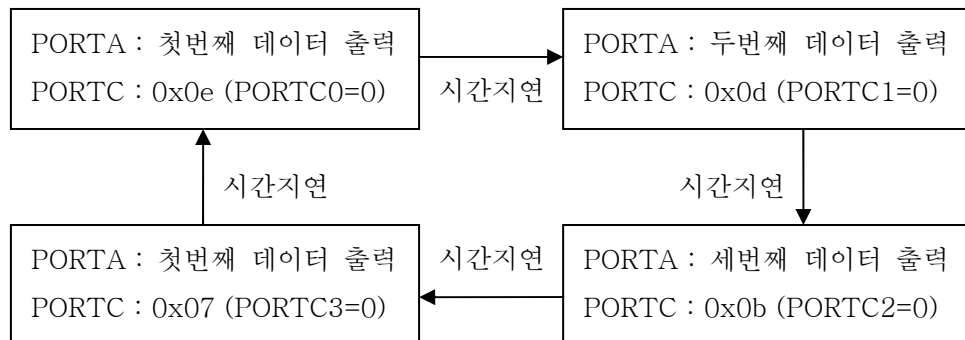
PORTA : 첫번째 데이터 출력
PORTC : 0x0e (PORTC0=0)

시간지연

PORTA : 두번째 데이터 출력
PORTC : 0x0d (PORTC1=0)

시간지연

시간지연

PORTA : 첫번째 데이터 출력
PORTC : 0x07 (PORTC3=0)

시간지연

PORTA : 세번째 데이터 출력
PORTC : 0x0b (PORTC2=0)